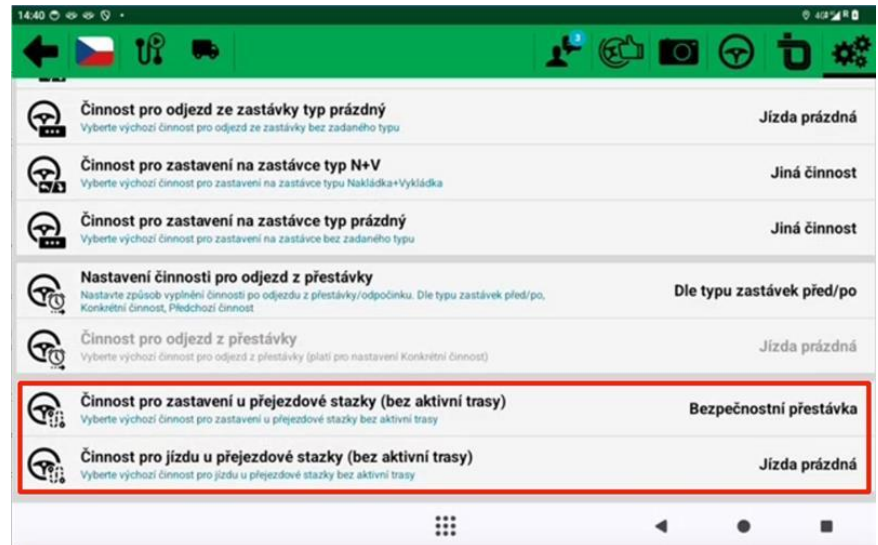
14:40

Činnost pro odjezd ze zastávky typ prázdný
Vyberte výchozí činnost pro odjezd ze zastávky bez zadaného typu
Jízda prázdná

Činnost pro zastavení na zastávce typ N+V
Vyberte výchozí činnost pro zastavení na zastávce typu Nakládka+Vykládka
Jiná činnost

Činnost pro zastavení na zastávce typ prázdný
Vyberte výchozí činnost pro zastavení na zastávce bez zadaného typu
Jiná činnost

Nastavení činnosti pro odjezd z přestávky
Nastavte způsob vyplnění činnosti po odjezdu z přestávky/odpočinku. Dle typu zastávek před/po, Konkrétní činnost, Předchozí činnost
Dle typu zastávek před/po

Činnost pro odjezd z přestávky
Vyberte výchozí činnost pro odjezd z přestávky (platí pro nastavení Konkrétní činnost)
Jízda prázdná

Činnost pro zastavení u přejezdové stazky (bez aktivní trasy)
Vyberte výchozí činnost pro zastavení u přejezdové stazky bez aktivní trasy
Bezpečnostní přestávka

Činnost pro jízdu u přejezdové stazky (bez aktivní trasy)
Vyberte výchozí činnost pro jízdu u přejezdové stazky bez aktivní trasy
Jízda prázdná